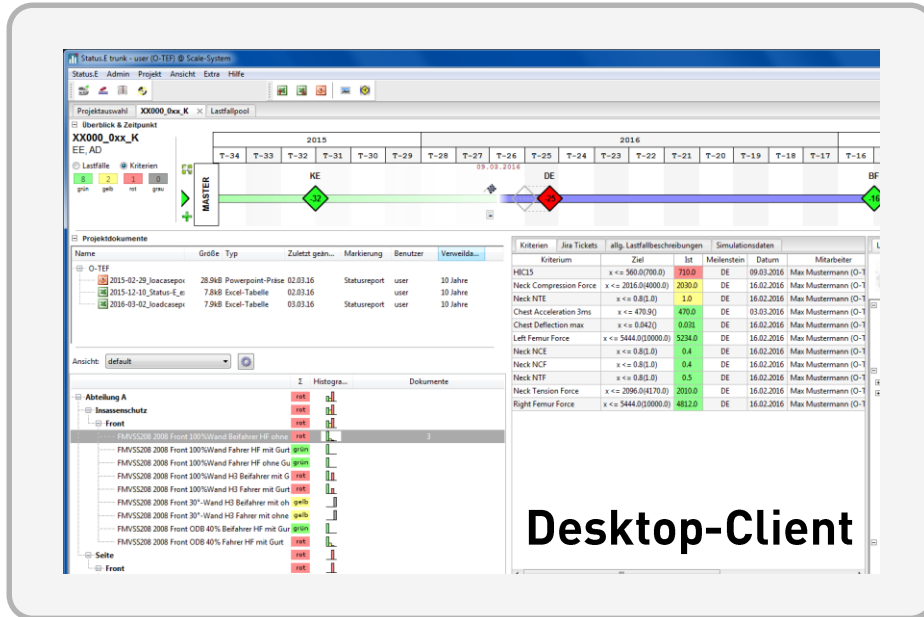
Status.E trunk - user (O-TEF) @ Scale-System

Status.E Admin Projekt Ansicht Extra Hilfe

Projektauswahl XX000_0xx_K × Lastfallpool

Überblick & Zeitpunkt

XX000_0xx_K
EE, AD

Lastfälle Kriterien

8 2 1 0
grün gelb rot grau

MASTER

2015 2016

T-34 T-33 T-32 T-31 T-30 T-29 T-28 T-27 T-26 T-25 T-24 T-23 T-22 T-21 T-20 T-19 T-18 T-17 T-16

09.03.2016

KE DE BF

-32 -25 -16

Projektdokumente

| Name | Größe | Typ | Zuletzt geän... | Markierung | Benutzer | Verweilda... |
|---|---|---|---|---|---|---|
| O-TEF | | | | | | |
| 2015-02-29_loadcasepo | 28.9kB | Powerpoint-Präse | 02.03.16 | Statusreport | user | 10 Jahre |
| 2015-12-10_Status-E_e | 7.8kB | Excel-Tabelle | 02.03.16 | | user | 10 Jahre |
| 2016-03-02_loadcasepo | 7.9kB | Excel-Tabelle | 03.03.16 | Statusreport | user | 10 Jahre |

Ansicht: default

| | Σ | Histogra... | Dokumente |
|---|---|---|---|
| Abteilung A | rot | | |
| Insassenschutz | rot | | |
| Front | rot | | |
| FMVSS208 2008 Front 100%Wand Beifahrer HF ohne | rot | | 3 |
| FMVSS208 2008 Front 100%Wand Fahrer HF mit Gurt | grün | | |
| FMVSS208 2008 Front 100%Wand Fahrer HF ohne Gu | grün | | |
| FMVSS208 2008 Front 100%Wand H3 Beifahrer mit G | rot | | |
| FMVSS208 2008 Front 100%Wand H3 Fahrer mit Gurt | rot | | |
| FMVSS208 2008 Front 30°-Wand H3 Beifahrer mit oh | gelb | | |
| FMVSS208 2008 Front 30°-Wand H3 Fahrer mit ohne | gelb | | |
| FMVSS208 2008 Front ODB 40% Beifahrer HF mit Gur | grün | | |
| FMVSS208 2008 Front ODB 40% Fahrer HF mit Gurt | rot | | |
| Seite | rot | | |
| Front | rot | | |

Kriterien Jira Tickets allg. Lastfallbeschreibungen Simulationsdaten

| Kriterium | Ziel | Ist | Meilenstein | Datum | Mitarbeiter |
|---|---|---|---|---|---|
| HIC15 | x <= 560.0(700.0) | 710.0 | DE | 09.03.2016 | Max Mustermann (O-T |
| Neck Compression Force | x <= 2016.0(4000.0) | 2030.0 | DE | 16.02.2016 | Max Mustermann (O-T |
| Neck NTE | x <= 0.8(1.0) | 1.0 | DE | 16.02.2016 | Max Mustermann (O-T |
| Chest Acceleration 3ms | x <= 470.9() | 470.0 | DE | 03.03.2016 | Max Mustermann (O-T |
| Chest Deflection max | x <= 0.042() | 0.031 | DE | 16.02.2016 | Max Mustermann (O-T |
| Left Femur Force | x <= 5444.0(10000.0) | 5234.0 | DE | 16.02.2016 | Max Mustermann (O-T |
| Neck NCE | x <= 0.8(1.0) | 0.4 | DE | 16.02.2016 | Max Mustermann (O-T |
| Neck NCF | x <= 0.8(1.0) | 0.4 | DE | 16.02.2016 | Max Mustermann (O-T |
| Neck NTF | x <= 0.8(1.0) | 0.5 | DE | 16.02.2016 | Max Mustermann (O-T |
| Neck Tension Force | x <= 2096.0(4170.0) | 2010.0 | DE | 16.02.2016 | Max Mustermann (O-T |
| Right Femur Force | x <= 5444.0(10000.0) | 4812.0 | DE | 16.02.2016 | Max Mustermann (O-T |

Desktop-Client